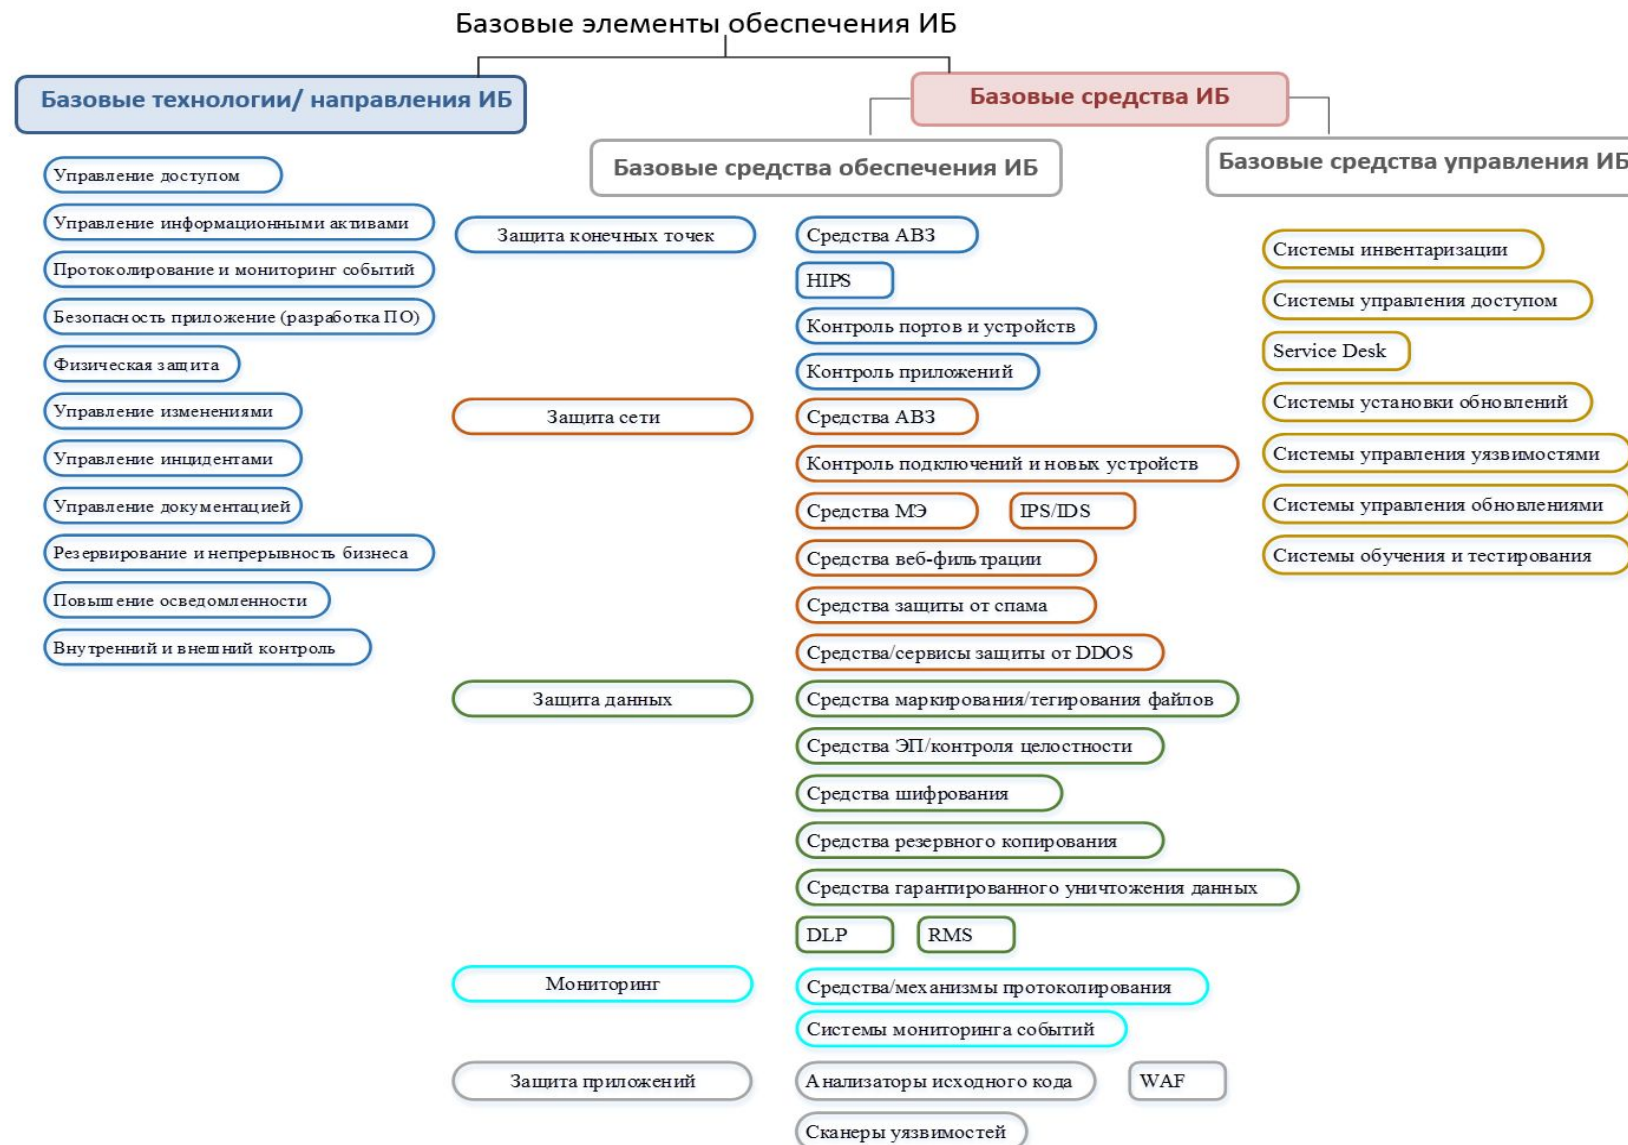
Базовые элементы обеспечения ИБ

Базовые технологии/ направления ИБ

Управление доступом

Управление информационными активами

Протоколирование и мониторинг событий

Безопасность приложение (разработка ПО)

Физическая защита

Управление изменениями

Управление инцидентами

Управление документацией

Резервирование и непрерывность бизнеса

Повышение осведомленности

Внутренний и внешний контроль

Базовые средства ИБ

Базовые средства обеспечения ИБ

Защита конечных точек

Средства АВЗ

HIPS

Контроль портов и устройств

Контроль приложений

Защита сети

Средства АВЗ

Контроль подключений и новых устройств

Средства МЭ

IPS/IDS

Средства веб-фильтрации

Средства защиты от спама

Средства/сервисы защиты от DDOS

Защита данных

Средства маркирования/тегирования файлов

Средства ЭП/контроля целостности

Средства шифрования

Средства резервного копирования

Средства гарантированного уничтожения данных

DLP

RMS

Мониторинг

Средства/механизмы протоколирования

Системы мониторинга событий

Защита приложений

Анализаторы исходного кода

WAF

Сканеры уязвимостей

Базовые средства управления ИБ

Системы инвентаризации

Системы управления доступом

Service Desk

Системы установки обновлений

Системы управления уязвимостями

Системы управления обновлениями

Системы обучения и тестирования